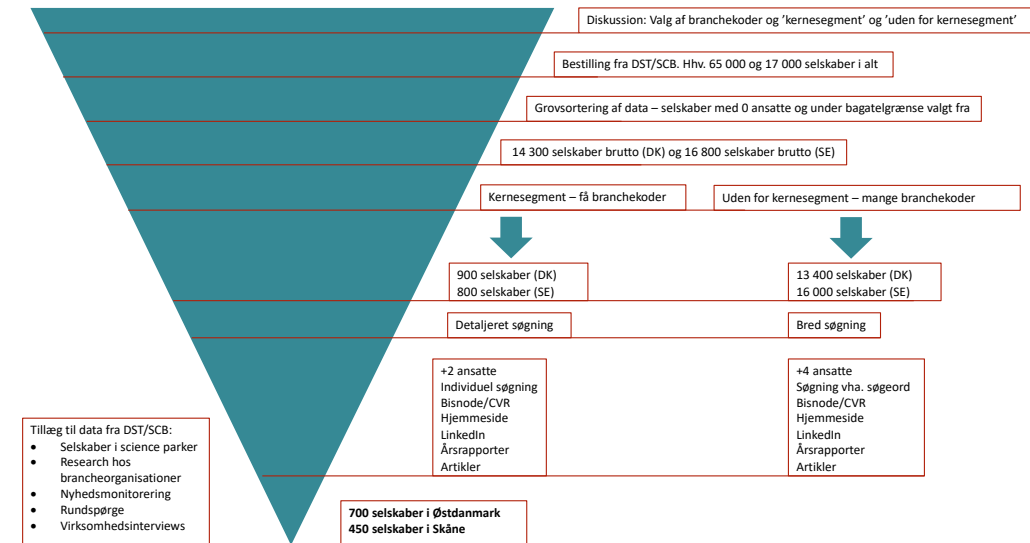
Diskussion: Valg af branchekoder og 'kernesegment' og 'uden for kernesegment'

Bestilling fra DST/SCB. Hhv. 65 000 og 17 000 selskaber i alt

Grovsortering af data – selskaber med 0 ansatte og under bagatelgrænse valgt fra

14 300 selskaber brutto (DK) og 16 800 selskaber brutto (SE)

Kernesegment – få branchekoder

Uden for kernesegment – mange branchekoder

900 selskaber (DK)
800 selskaber (SE)

13 400 selskaber (DK)
16 000 selskaber (SE)

Detaljeret søgning

Bred søgning

+2 ansatte
Individuel søgning
Bisnode/CVR
Hjemmeside
LinkedIn
Årsrapporter
Artikler

+4 ansatte
Søgning vha. søgeord
Bisnode/CVR
Hjemmeside
LinkedIn
Årsrapporter
Artikler

Tillæg til data fra DST/SCB:
- Selskaber i science parker
- Research hos brancheorganisationer
- Nyhedsmonitorering
- Rundspørge
- Virksomhedsinterviews

**700 selskaber i Østdanmark**
**450 selskaber i Skåne**